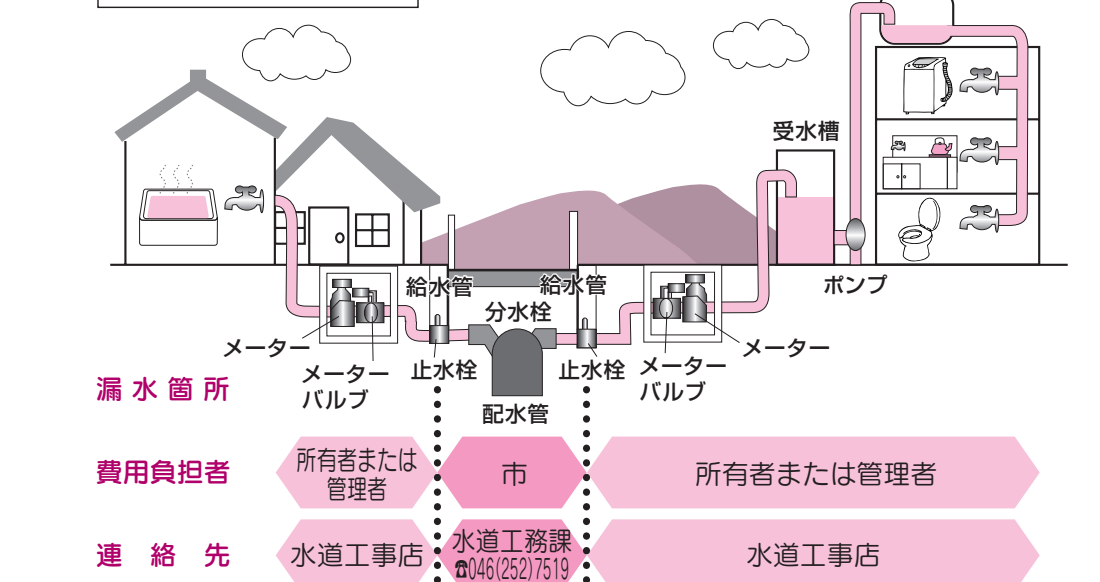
受水槽

ポンプ

給水管

給水管

分水栓

メーター

メーターバルブ

止水栓

配水管

止水栓

メーターバルブ

メーター

漏水箇所

費用負担者

所有者または管理者

市

所有者または管理者

連絡先

水道工事店

水道工務課
☎046(252)7519

水道工事店